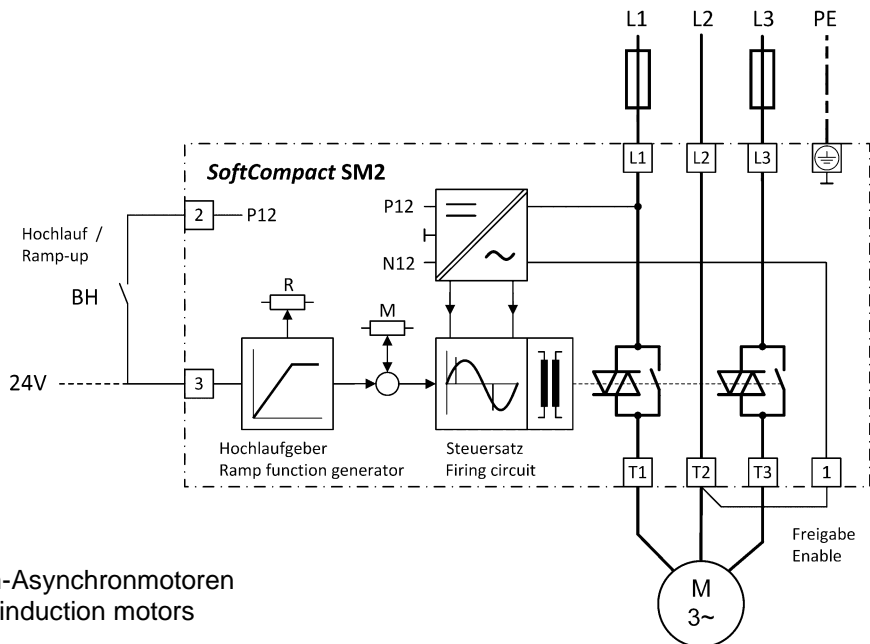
L1 L2 L3 PE

SoftCompact SM2

L1 L2 L3

2 P12

Hochlauf / Ramp-up

BH

P12

N12

R

M

24V

3

Hochlaufgeber
Ramp function generator

Steuersatz
Firing circuit

T1 T2 T3 1

Freigabe
Enable

M
3~

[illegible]-Asynchronmotoren
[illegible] induction motors